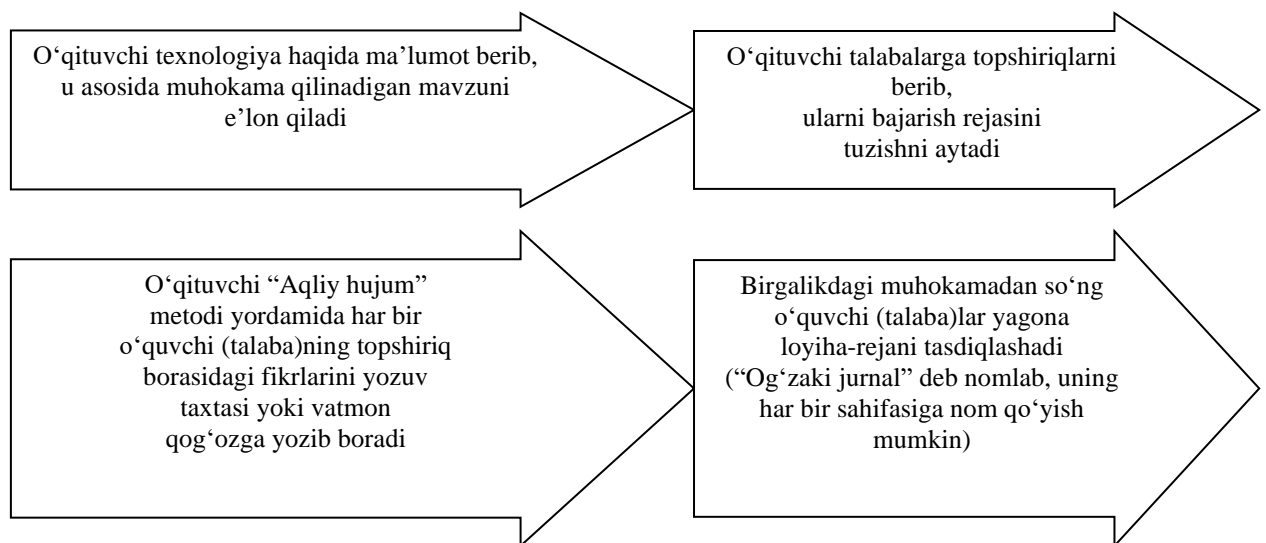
O‘qituvchi texnologiya haqida ma’lumot berib, u asosida muhokama qilinadigan mavzuni e’lon qiladi

O‘qituvchi talabalarga topshiriqlarni berib, ularni bajarish rejasini tuzishni aytadi

O‘qituvchi “Aqliy hujum” metodi yordamida har bir o‘quvchi (talaba)ning topshiriq borasidagi fikrlarini yozuv taxtasi yoki vatmon qog‘ozga yozib boradi

Birgalikdagi muhokamadan so‘ng o‘quvchi (talaba)lar yagona loyiha-rejani tasdiqlashadi (“Og‘zaki jurnal” deb nomlab, uning har bir sahifasiga nom qo‘yish mumkin)